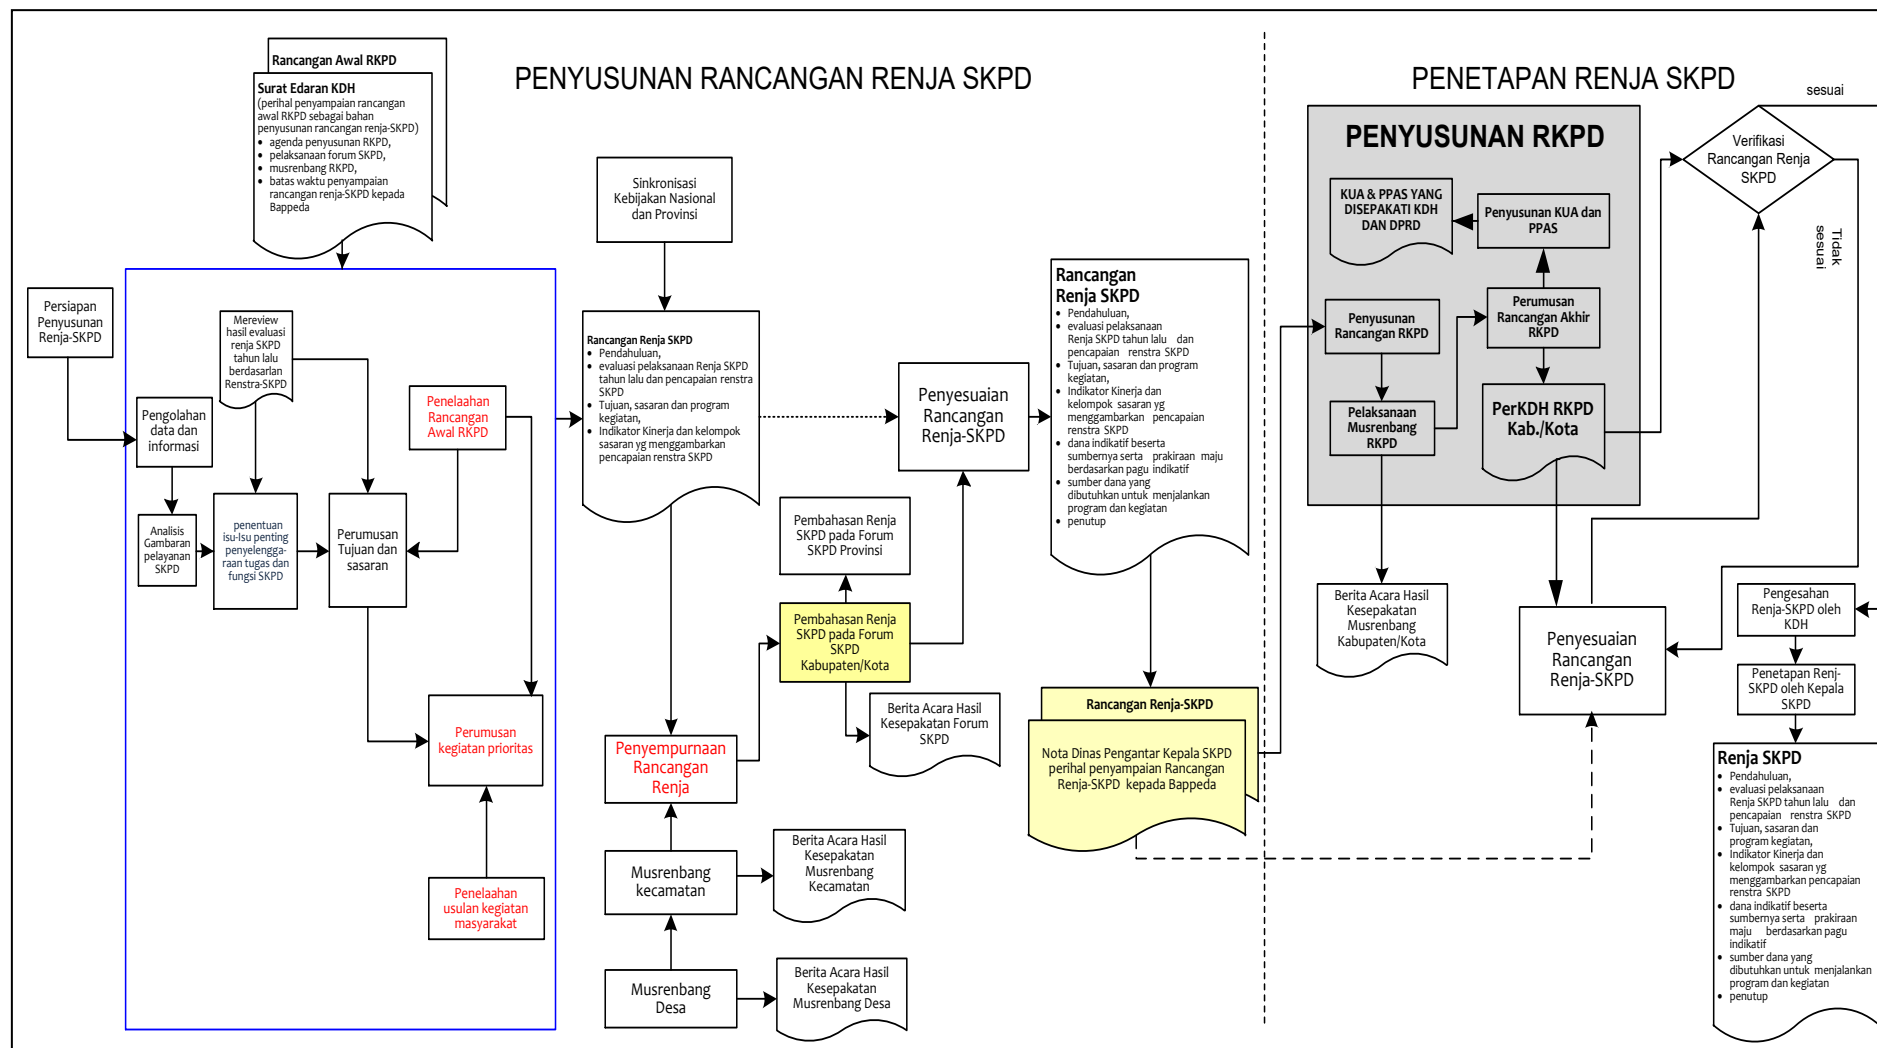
PENYUSUNAN RANCANGAN RENJA SKPD

PENETAPAN RENJA SKPD

Rancangan Awal RKPD

Surat Edaran KDH
(perihal penyampaian rancangan awal RKPD sebagai bahan penyusunan rancangan renja-SKPD)
• agenda penyusunan RKPD,
• pelaksanaan forum SKPD,
• musrenbang RKPD,
• batas waktu penyampaian rancangan renja-SKPD kepada Bappeda

Persiapan Penyusunan Renja-SKPD

Pengolahan data dan informasi

Mereview hasil evaluasi renja SKPD tahun lalu berdasarlan Renstra-SKPD

Penelaahan Rancangan Awal RKPD

Analisis Gambaran pelayanan SKPD

penentuan isu-isu penting penyelenggaraan tugas dan fungsi SKPD

Perumusan Tujuan dan sasaran

Perumusan kegiatan prioritas

Penelaahan usulan kegiatan masyarakat

Sinkronisasi Kebijakan Nasional dan Provinsi

Rancangan Renja SKPD
• Pendahuluan,
• evaluasi pelaksanaan Renja SKPD tahun lalu dan pencapaian renstra SKPD
• Tujuan, sasaran dan program kegiatan,
• Indikator Kinerja dan kelompok sasaran yg menggambarkan pencapaian renstra SKPD

Penyesuaian Rancangan Renja-SKPD

Pembahasan Renja SKPD pada Forum SKPD Provinsi

Pembahasan Renja SKPD pada Forum SKPD Kabupaten/Kota

Berita Acara Hasil Kesepakatan Forum SKPD

Penyempurnaan Rancangan Renja

Musrenbang kecamatan

Berita Acara Hasil Kesepakatan Musrenbang Kecamatan

Musrenbang Desa

Berita Acara Hasil Kesepakatan Musrenbang Desa

Rancangan Renja SKPD
• Pendahuluan,
• evaluasi pelaksanaan Renja SKPD tahun lalu dan pencapaian renstra SKPD
• Tujuan, sasaran dan program kegiatan,
• Indikator Kinerja dan kelompok sasaran yg menggambarkan pencapaian renstra SKPD
• dana indikatif beserta sumbernya serta prakiraan maju berdasarkan pagu indikatif
• sumber dana yang dibutuhkan untuk menjalankan program dan kegiatan
• penutup

Rancangan Renja-SKPD

Nota Dinas Pengantar Kepala SKPD perihal penyampaian Rancangan Renja-SKPD kepada Bappeda

PENYUSUNAN RKPD

KUA & PPAS YANG DISEPAKATI KDH DAN DPRD

Penyusunan KUA dan PPAS

Penyusunan Rancangan RKPD

Perumusan Rancangan Akhir RKPD

Pelaksanaan Musrenbang RKPD

PerKDH RKPD Kab./Kota

Berita Acara Hasil Kesepakatan Musrenbang Kabupaten/Kota

Verifikasi Rancangan Renja SKPD

sesuai

Tidak sesuai

Penyesuaian Rancangan Renja-SKPD

Pengesahan Renja-SKPD oleh KDH

Penetapan Renj-SKPD oleh Kepala SKPD

Renja SKPD
• Pendahuluan,
• evaluasi pelaksanaan Renja SKPD tahun lalu dan pencapaian renstra SKPD
• Tujuan, sasaran dan program kegiatan,
• Indikator Kinerja dan kelompok sasaran yg menggambarkan pencapaian renstra SKPD
• dana indikatif beserta sumbernya serta prakiraan maju berdasarkan pagu indikatif
• sumber dana yang dibutuhkan untuk menjalankan program dan kegiatan
• penutup